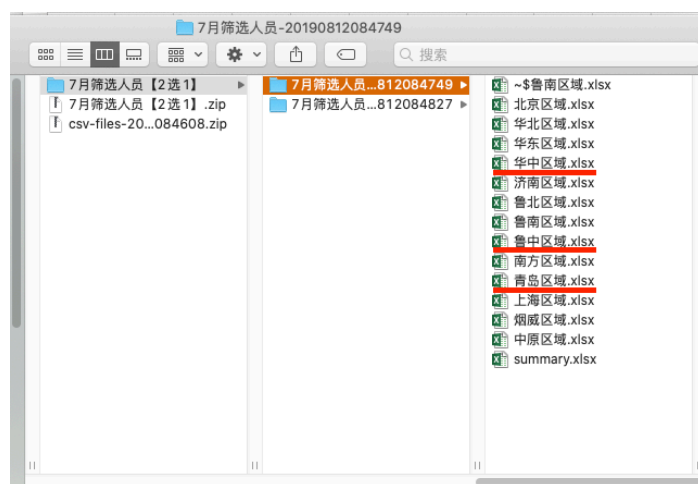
7月筛选人员-20190812084749

搜索

7月筛选人员【2选1】
7月筛选人员【2选1】.zip
csv-files-20...084608.zip

7月筛选人员...812084749
7月筛选人员...812084827

~$鲁南区域.xlsx
北京区域.xlsx
华北区域.xlsx
华东区域.xlsx
华中区域.xlsx
济南区域.xlsx
鲁北区域.xlsx
鲁南区域.xlsx
鲁中区域.xlsx
南方区域.xlsx
青岛区域.xlsx
上海区域.xlsx
烟威区域.xlsx
中原区域.xlsx
summary.xlsx